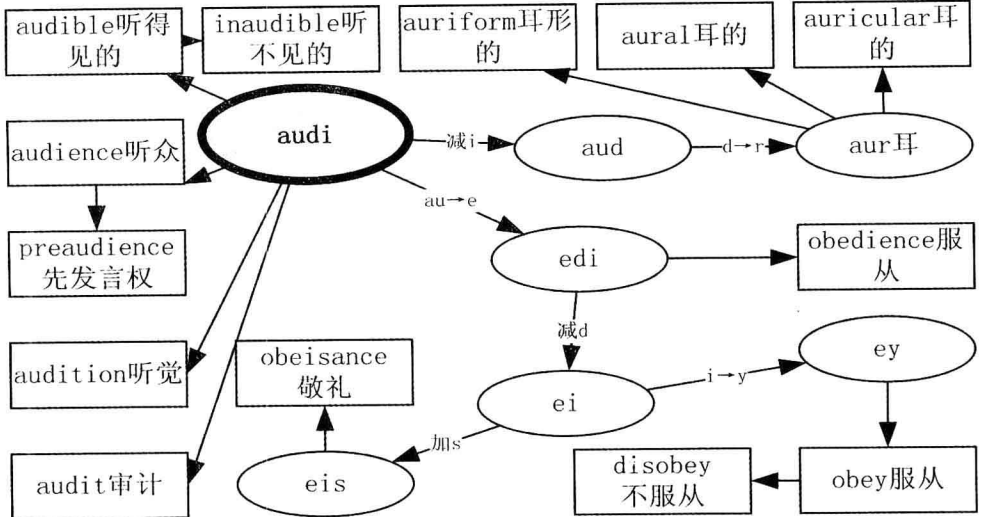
audible听得见的

inaudible听不见的

auriform耳形的

aural耳的

auricular耳的

audi

audience听众

preaudience先发言权

减i

aud

d→r

aur耳

au→e

edi

obedience服从

减d

audition听觉

obeisance敬礼

ei

i→y

ey

加s

audit审计

eis

disobey不服从

obey服从